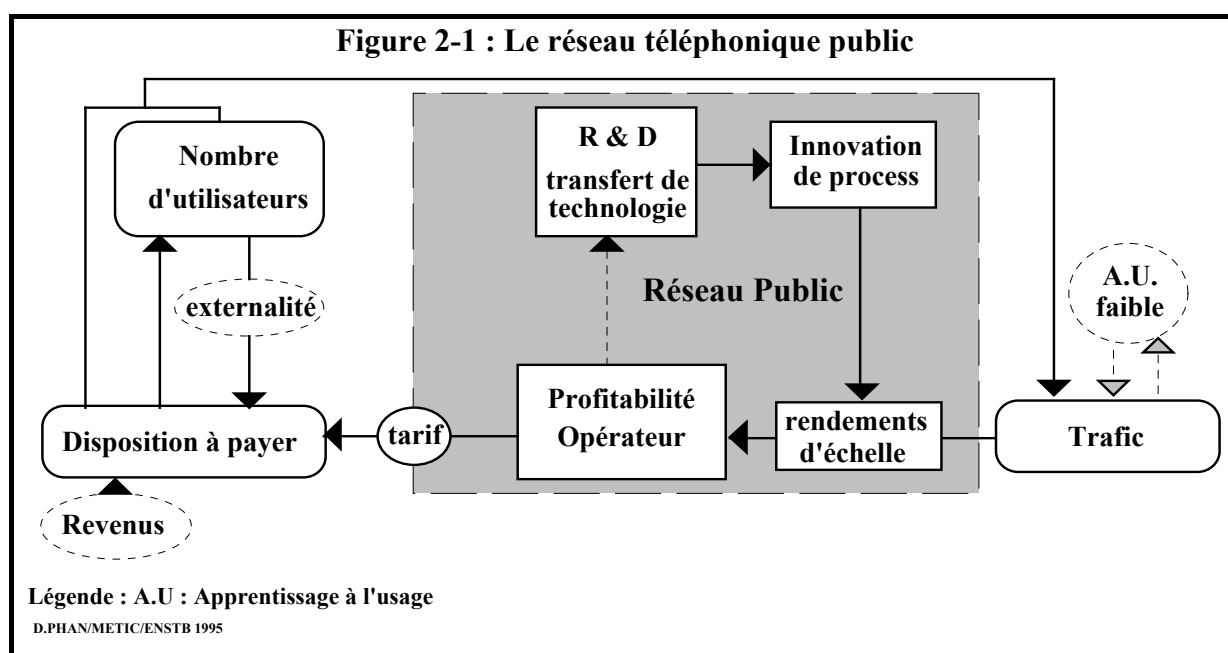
Figure 2-1 : Le réseau téléphonique public

Nombre d'utilisateurs

R & D transfert de technologie

Innovation de process

Réseau Public

externalité

A.U. faible

Profitabilité Opérateur

rendements d'échelle

Disposition à payer

tarif

Trafic

Revenus

Légende : A.U : Apprentissage à l'usage

D.PHAN/METIC/ENSTB 1995